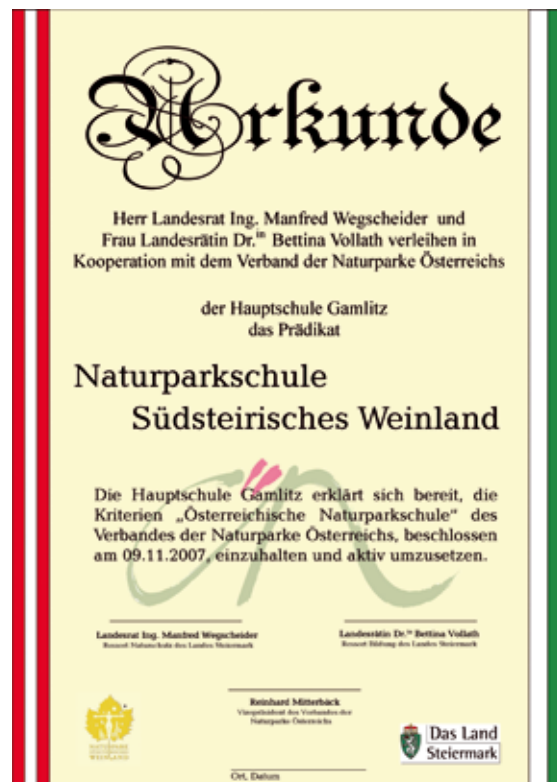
Urkunde

Herr Landesrat Ing. Manfred Wegscheider und Frau Landesrätin Dr.$^{in}$ Bettina Vollath verleihen in Kooperation mit dem Verband der Naturparke Österreichs

der Hauptschule Gamlitz das Prädikat

Naturparkschule Südsteirisches Weinland

Die Hauptschule Gamlitz erklärt sich bereit, die Kriterien „Österreichische Naturparkschule" des Verbandes der Naturparke Österreichs, beschlossen am 09.11.2007, einzuhalten und aktiv umzusetzen.

Landesrat Ing. Manfred Wegscheider
Ressort Naturschutz des Landes Steiermark

Landesrätin Dr.$^{in}$ Bettina Vollath
Ressort Bildung des Landes Steiermark

Reinhard Mitterbäck
Vizepräsident des Verbandes der Naturparke Österreichs

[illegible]

Das Land Steiermark

Ort, Datum